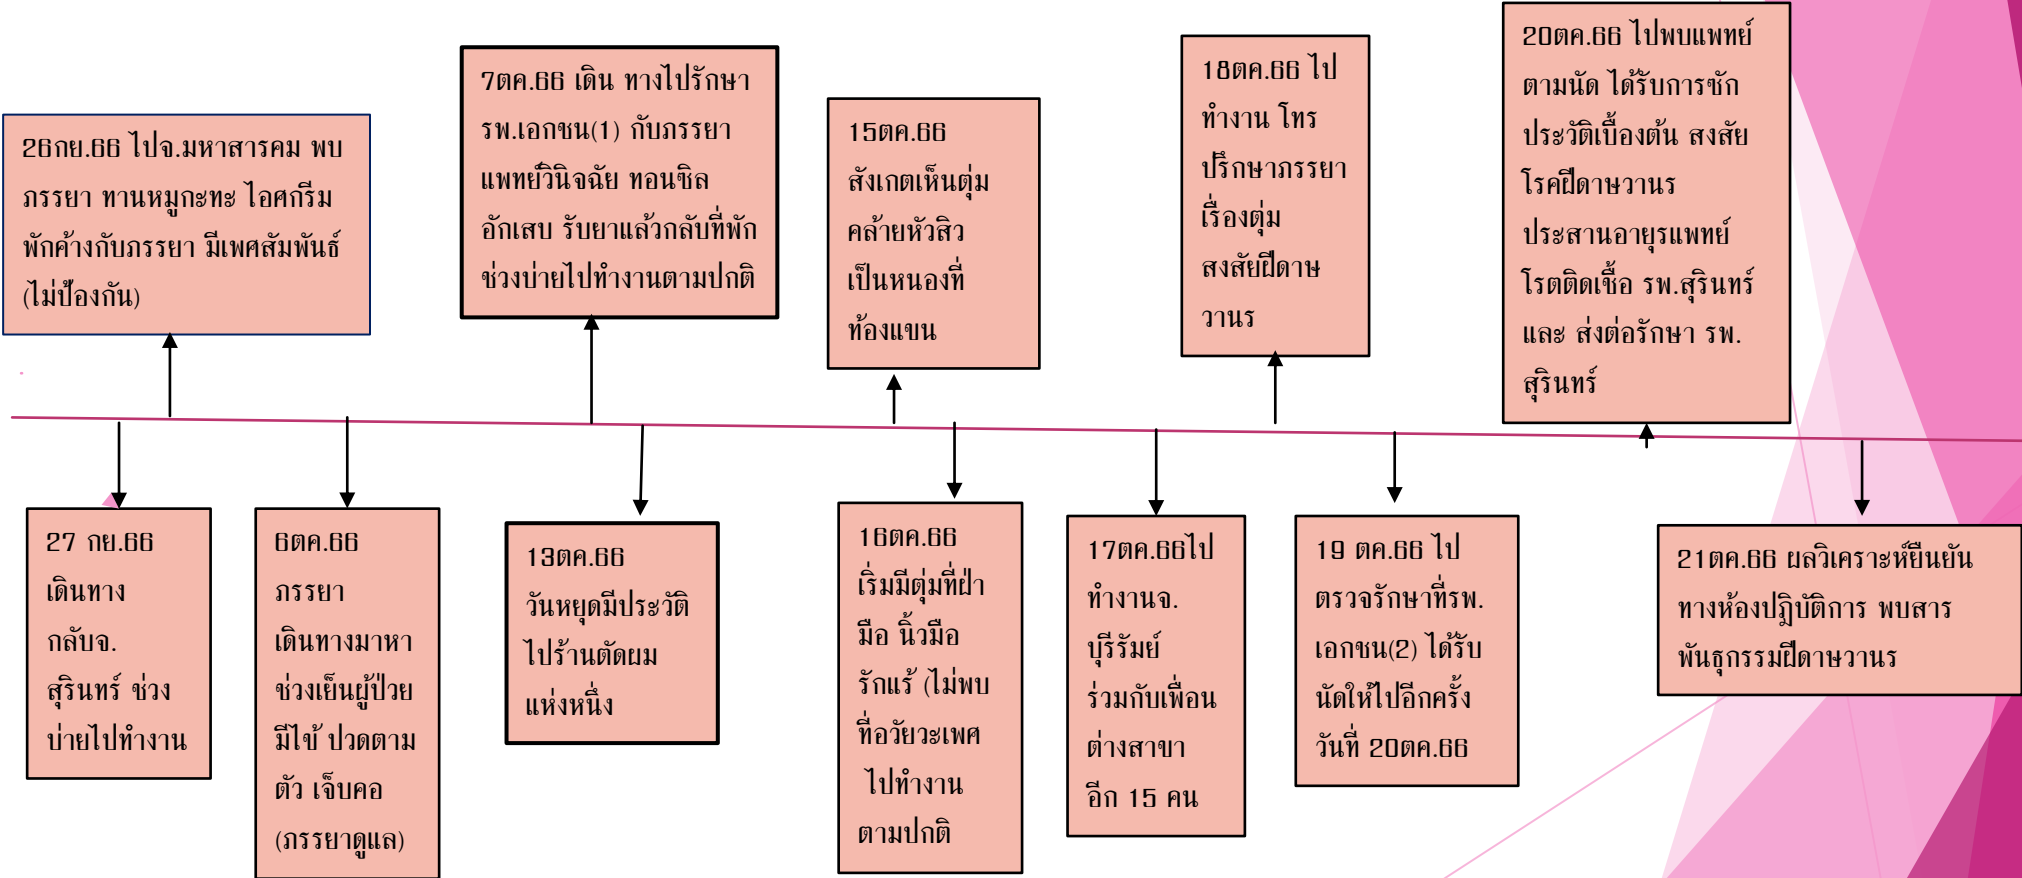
26กย.66 ไปจ.มหาสารคาม พบภรรยา ทานหมูกะทะ ไอศกรีม พักค้างกับภรรยา มีเพศสัมพันธ์ (ไม่ป้องกัน)

27 กย.66 เดินทางกลับจ. สุรินทร์ ช่วงบ่ายไปทำงาน

6ตค.66 ภรรยาเดินทางมาหา ช่วงเย็นผู้ป่วยมีไข้ ปวดตามตัว เจ็บคอ (ภรรยาดูแล)

7ตค.66 เดิน ทางไปรักษา รพ.เอกชน(1) กับภรรยา แพทย์วินิจฉัย ทอนซิลอักเสบ รับยาแล้วกลับที่พัก ช่วงบ่ายไปทำงานตามปกติ

13ตค.66 วันหยุดมีประวัติไปร้านตัดผมแห่งหนึ่ง

15ตค.66 สังเกตเห็นตุ่มคล้ายหัวสิว เป็นหนองที่ท้องแขน

16ตค.66 เริ่มมีตุ่มที่ฝ่ามือ นิ้วมือ รักแร้ (ไม่พบที่อวัยวะเพศ ไปทำงานตามปกติ

17ตค.66ไปทำงานจ. บุรีรัมย์ ร่วมกับเพื่อนต่างสาขา อีก 15 คน

18ตค.66 ไปทำงาน โทรปรึกษาภรรยาเรื่องตุ่ม สงสัยฝีดาษวานร

19 ตค.66 ไปตรวจรักษาที่รพ. เอกชน(2) ได้รับนัดให้ไปอีกครั้งวันที่ 20ตค.66

20ตค.66 ไปพบแพทย์ตามนัด ได้รับการซักประวัติเบื้องต้น สงสัยโรคฝีดาษวานร ประสานอายุรแพทย์โรคติดเชื้อ รพ.สุรินทร์ และ ส่งต่อรักษา รพ. สุรินทร์

21ตค.66 ผลวิเคราะห์ยืนยันทางห้องปฏิบัติการ พบสารพันธุกรรมฝีดาษวานร